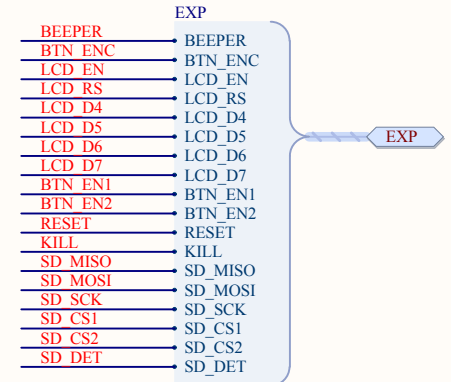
EXP

BEEPER
BTN_ENC
LCD_EN
LCD_RS
LCD_D4
LCD_D5
LCD_D6
LCD_D7
BTN_EN1
BTN_EN2
RESET
KILL
SD_MISO
SD_MOSI
SD_SCK
SD_CS1
SD_CS2
SD_DET

BEEPER
BTN_ENC
LCD_EN
LCD_RS
LCD_D4
LCD_D5
LCD_D6
LCD_D7
BTN_EN1
BTN_EN2
RESET
KILL
SD_MISO
SD_MOSI
SD_SCK
SD_CS1
SD_CS2
SD_DET

EXP